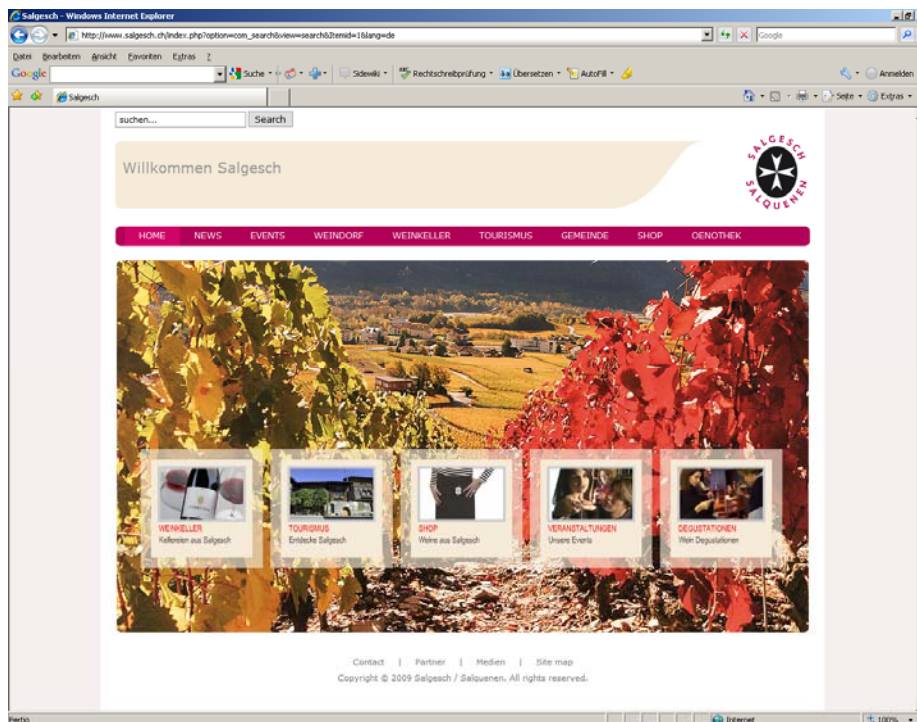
Salgesch - Windows Internet Explorer

http://www.salgesch.ch/index.php?option=com_search&view=search&Itemid=1&lang=de

Google

Datei Bearbeiten Ansicht Favoriten Extras ?

Google

Suche

Sidewiki

Rechtschreibprüfung

Übersetzen

AutoFill

Anmelden

Salgesch

Seite

Extras

suchen...

Search

Willkommen Salgesch

SALGESCH SALQUENEN

HOME NEWS EVENTS WEINDORF WEINKELLER TOURISMUS GEMEINDE SHOP OENOTHEK

WEINKELLER
Kellereien aus Salgesch

TOURISMUS
Entdecke Salgesch

SHOP
Weine aus Salgesch

VERANSTALTUNGEN
Unsere Events

DEGUSTATIONEN
Wein Degustationen

Contact | Partner | Medien | Site map

Copyright © 2009 Salgesch / Salquenen. All rights reserved.

Fertig

Internet

100%